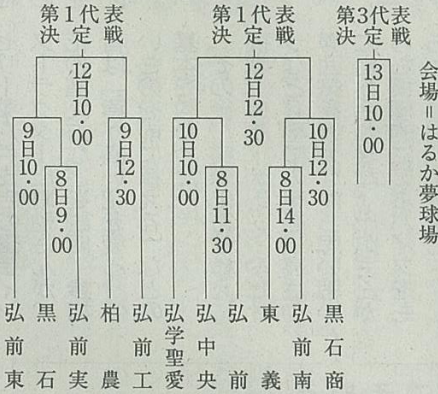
第1代表決定戦

12日10・00

9日10・00

8日9・00

9日12・30

弘前東
黒石
弘前実
柏農
弘前工

第1代表決定戦

12日12・30

10日10・00

8日11・30

10日12・30

8日14・00

弘学聖愛
弘中央
弘前
東義
弘前南
黒石商

第3代表決定戦

13日10・00

会場=はるか夢球場